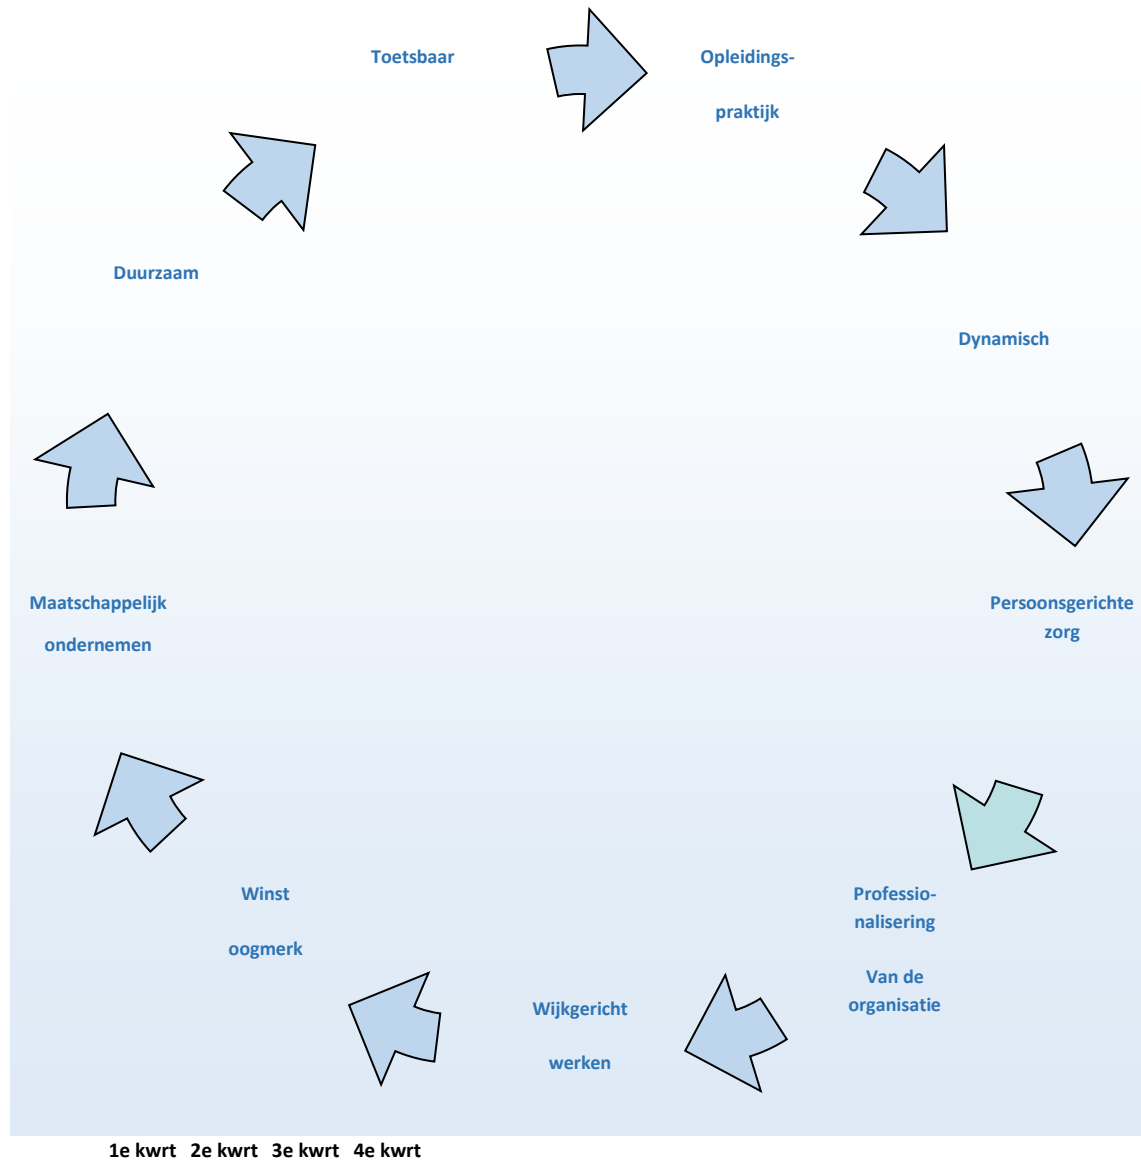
Toetsbaar

Opleidings-praktijk

Dynamisch

Persoonsgerichte zorg

Professio-nalisering

Van de organisatie

Wijkgericht

werken

Winst

oogmerk

Maatschappelijk ondernemen

Duurzaam

1e kwrt 2e kwrt 3e kwrt 4e kwrt